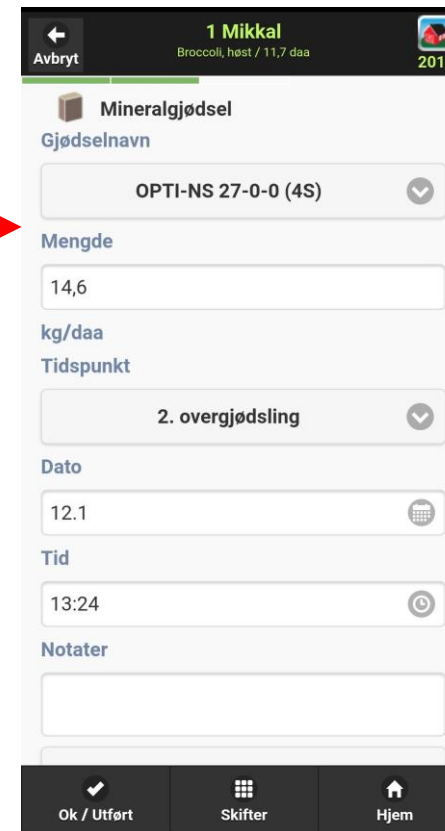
Avbryt

1 Mikkal

Broccoli, høst / 11,7 daa

201

Mineralgjødsel

Gjødselnavn

OPTI-NS 27-0-0 (4S)

Mengde

14,6

kg/daa

Tidspunkt

2. overgjødsling

Dato

12.1

Tid

13:24

Notater

Ok / Utført

Skifter

Hjem